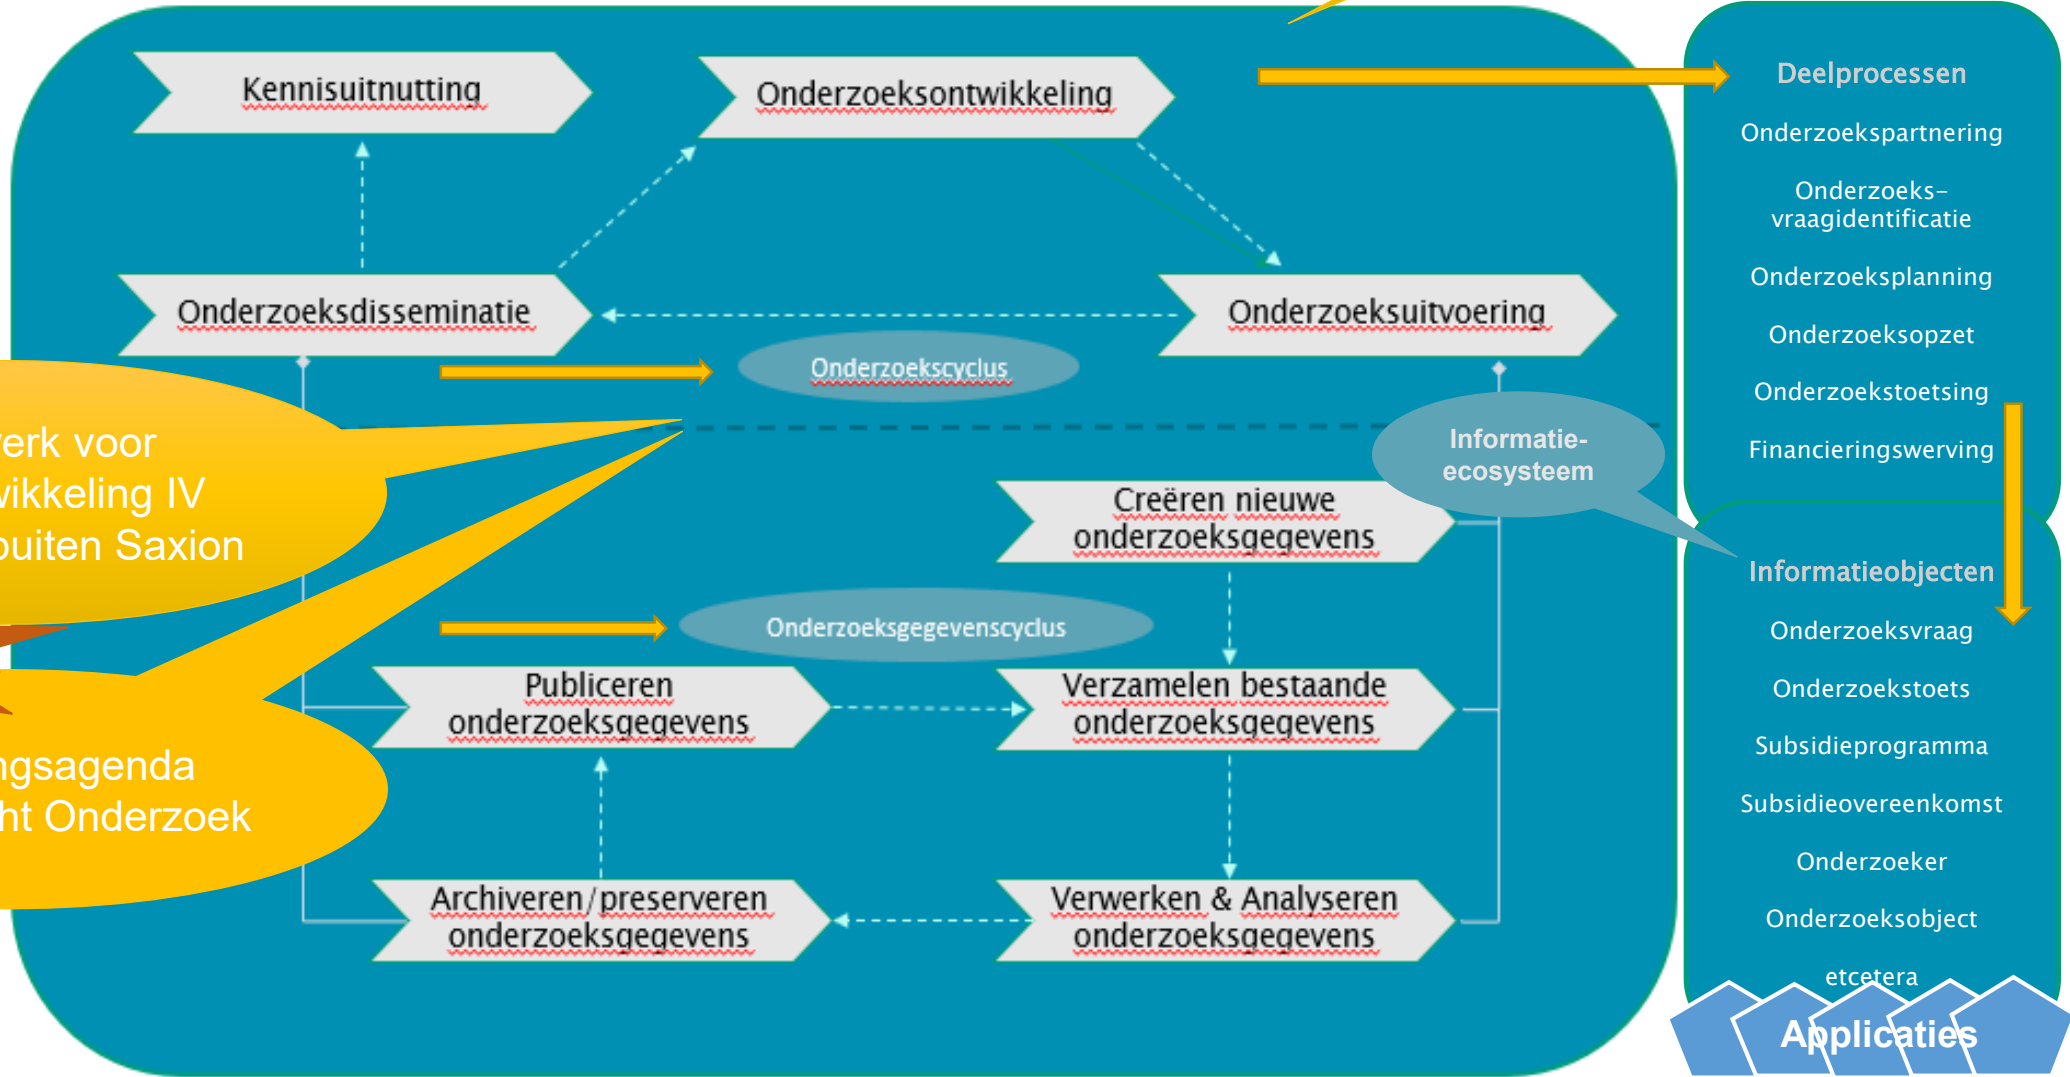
Kennisuitnutting

Onderzoeksontwikkeling

Onderzoeksdisseminatie

Onderzoeksuitvoering

Onderzoekscyclus

erk voor
vikkeling IV
buiten Saxion

ngsagenda
ht Onderzoek

Informatie-ecosysteem

Creëren nieuwe onderzoeksgegevens

Onderzoeksgegevenscyclus

Publiceren onderzoeksgegevens

Verzamelen bestaande onderzoeksgegevens

Archiveren/preserveren onderzoeksgegevens

Verwerken & Analyseren onderzoeksgegevens

Deelprocessen

Onderzoekspartnering

Onderzoeks-vraagidentificatie

Onderzoeksplanning

Onderzoeksopzet

Onderzoekstoetsing

Financieringswerving

Informatieobjecten

Onderzoeksvraag

Onderzoekstoets

Subsidieprogramma

Subsidieovereenkomst

Onderzoeker

Onderzoeksobject

etcetera

Applicaties